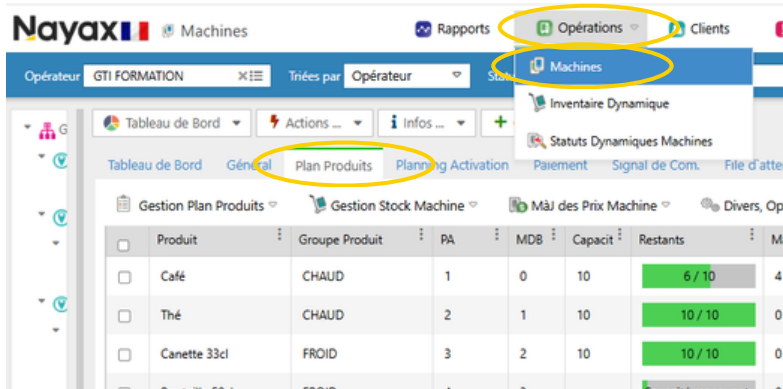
Nayax Machines Rapports Opérations Clients

Opérateur GTI FORMATION Triées par Opérateur

Machines
Inventaire Dynamique
Statuts Dynamiques Machines

Tableau de Bord Actions ... Infos ...

Tableau de Bord Général Plan Produits Planning Activation Paiement Signal de Com. File d'atte

Gestion Plan Produits Gestion Stock Machine MàJ des Prix Machine Divers, Op

| Produit | Groupe Produit | PA | MDB | Capacit | Restants |
|---|---|---|---|---|---|
| Café | CHAUD | 1 | 0 | 10 | 6 / 10 |
| Thé | CHAUD | 2 | 1 | 10 | 10 / 10 |
| Canette 33cl | FROID | 3 | 2 | 10 | 10 / 10 |